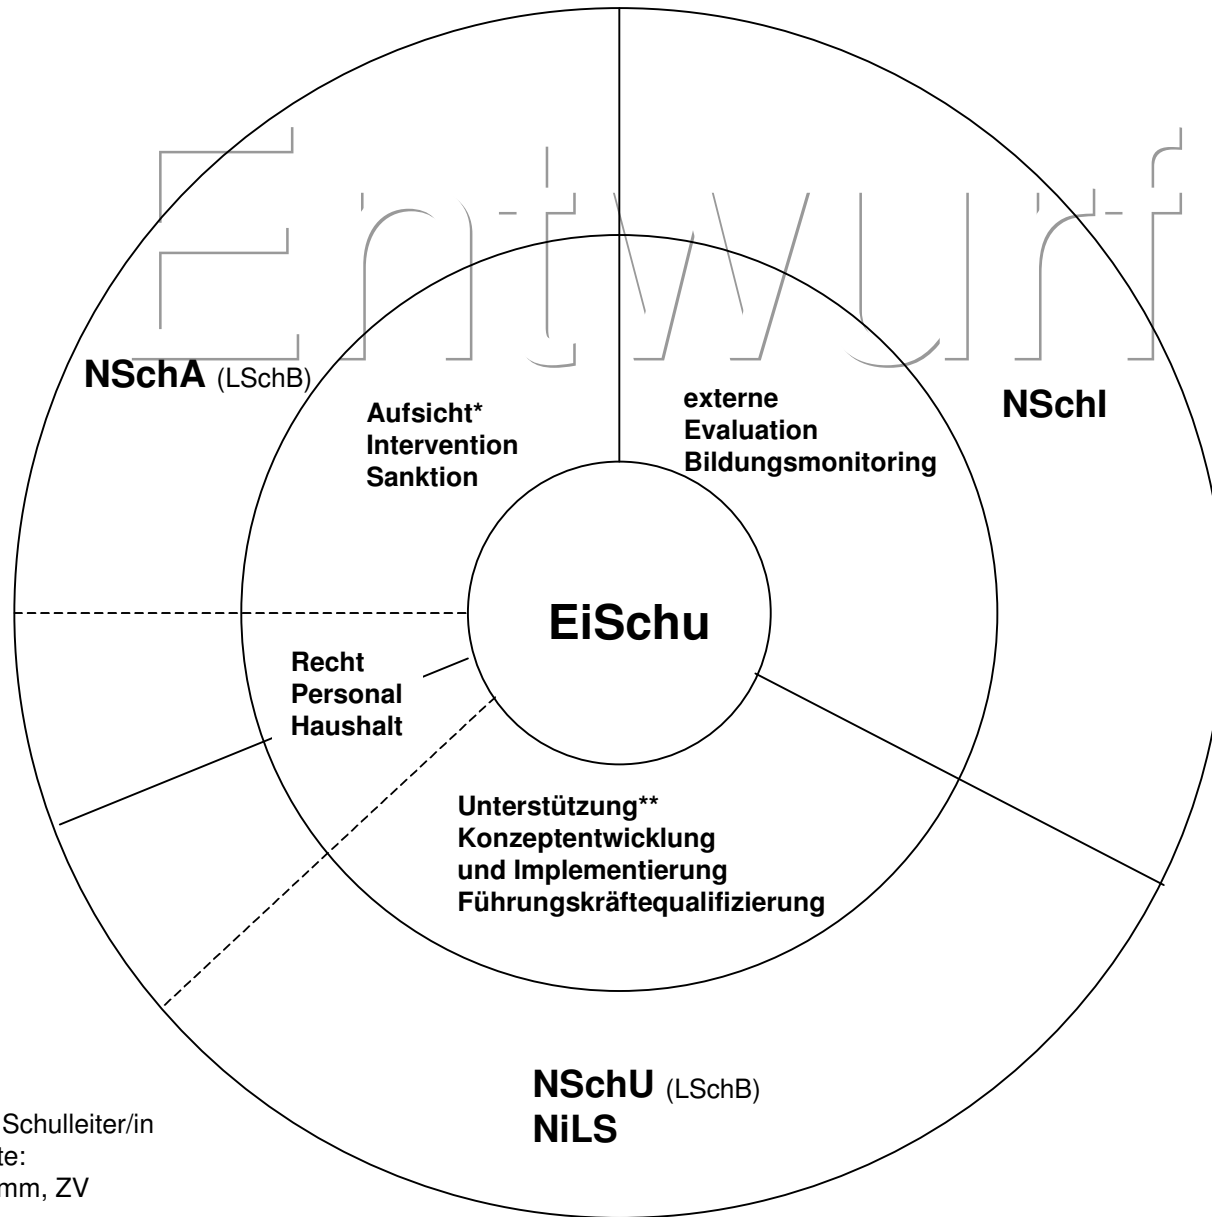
Entwurf

NSchA (LSchB)

Aufsicht*
Intervention
Sanktion

externe
Evaluation
Bildungsmonitoring

NSchI

EiSchu

Recht
Personal
Haushalt

Unterstützung**
Konzeptentwicklung
und Implementierung
Führungskräftequalifizierung

NSchU (LSchB)
NiLS

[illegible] Schulleiter/in
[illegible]te:
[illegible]mm, ZV